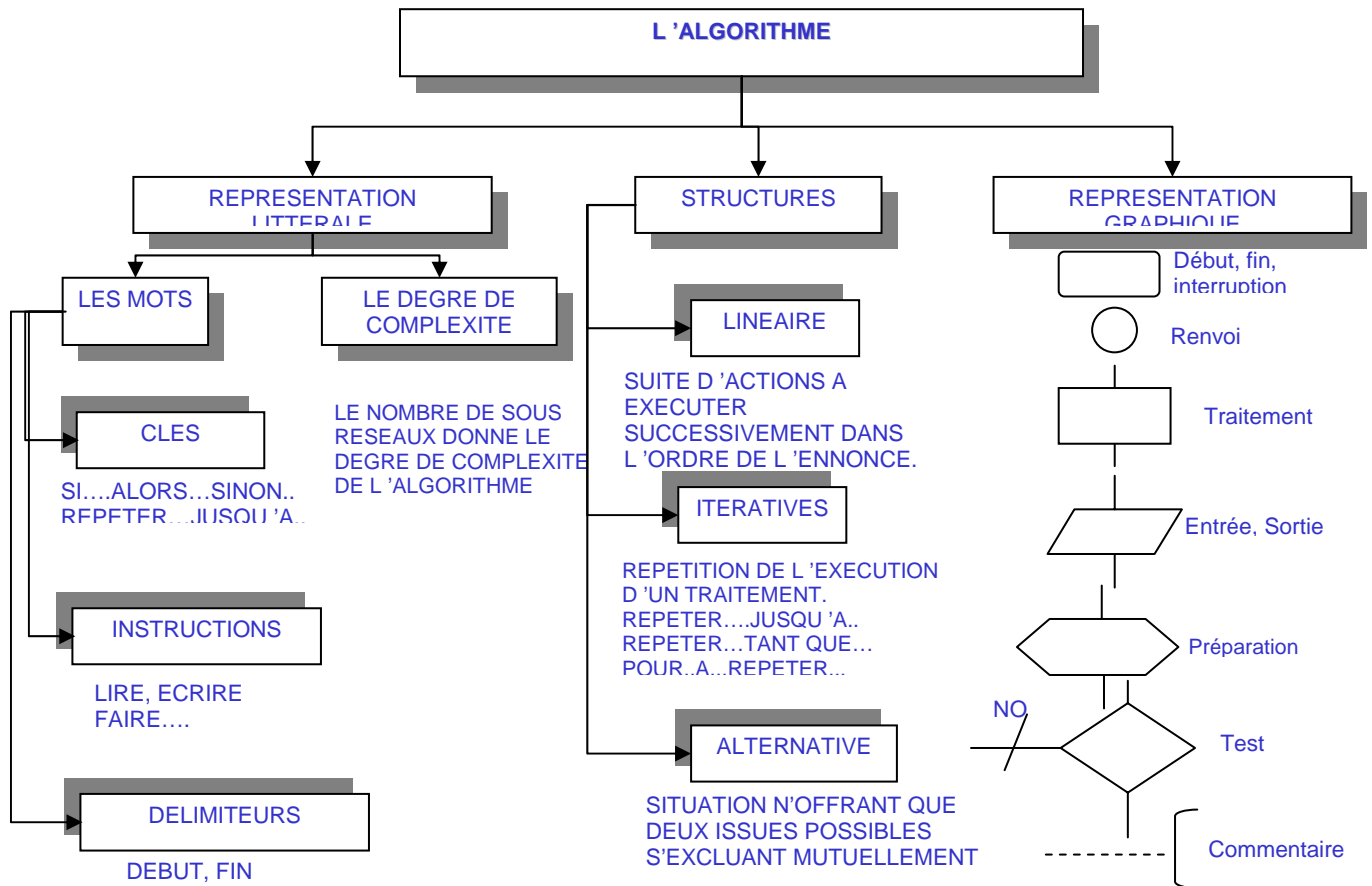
L 'ALGORITHME

REPRESENTATION LITTERALE

STRUCTURES

REPRESENTATION GRAPHIQUE

LES MOTS

LE DEGRE DE COMPLEXITE

CLES

SI….ALORS…SINON.. REPETER….JUSQU 'A..

LE NOMBRE DE SOUS RESEAUX DONNE LE DEGRE DE COMPLEXITE DE L 'ALGORITHME

INSTRUCTIONS

LIRE, ECRIRE FAIRE….

DELIMITEURS

DEBUT, FIN

LINEAIRE

SUITE D 'ACTIONS A EXECUTER SUCCESSIVEMENT DANS L 'ORDRE DE L 'ENNONCE.

ITERATIVES

REPETITION DE L 'EXECUTION D 'UN TRAITEMENT. REPETER….JUSQU 'A.. REPETER…TANT QUE… POUR..A...REPETER...

ALTERNATIVE

SITUATION N'OFFRANT QUE DEUX ISSUES POSSIBLES S'EXCLUANT MUTUELLEMENT

Début, fin, interruption

Renvoi

Traitement

Entrée, Sortie

Préparation

NO

Test

Commentaire